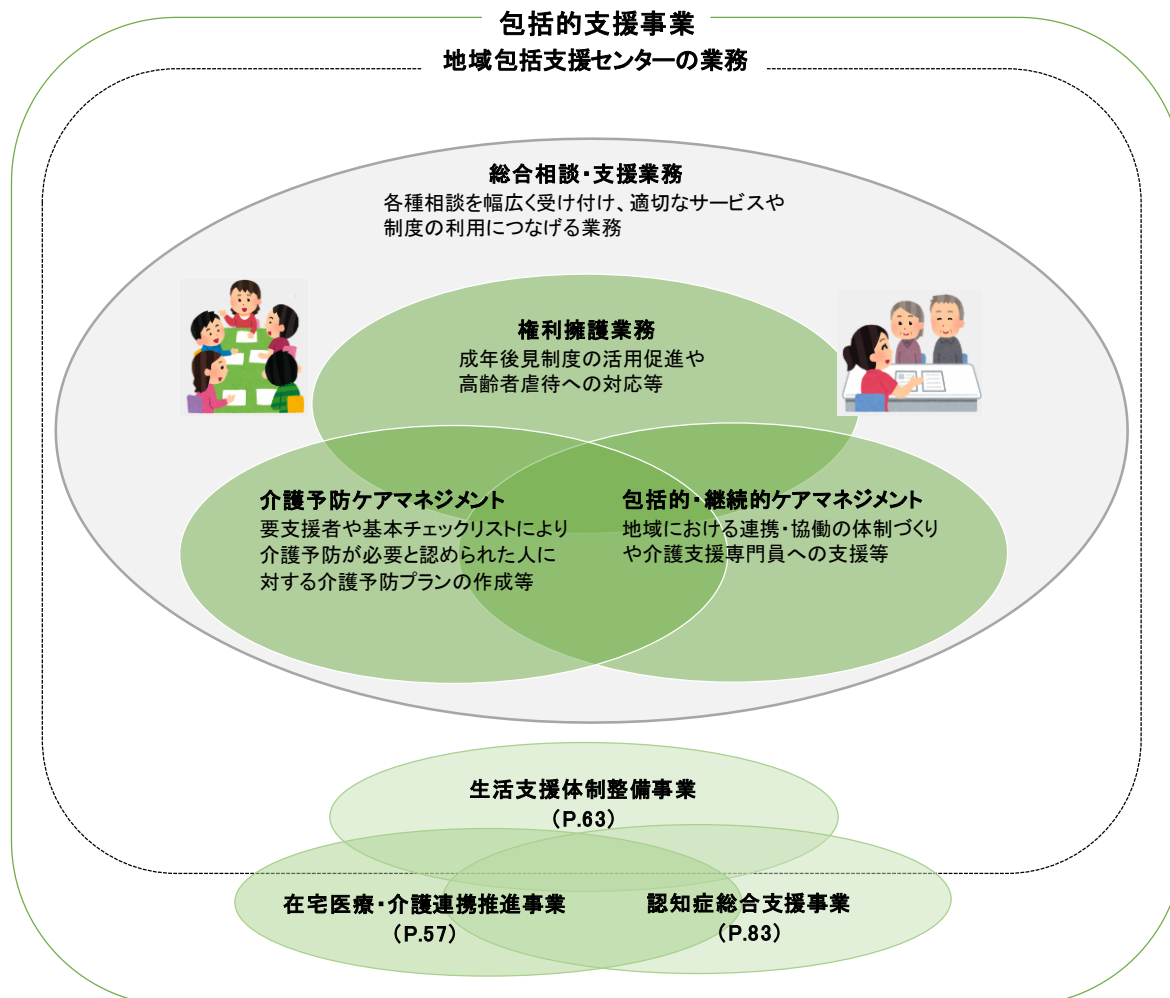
包括的支援事業

地域包括支援センターの業務

総合相談・支援業務
各種相談を幅広く受け付け、適切なサービスや制度の利用につなげる業務

権利擁護業務
成年後見制度の活用促進や高齢者虐待への対応等

介護予防ケアマネジメント
要支援者や基本チェックリストにより介護予防が必要と認められた人に対する介護予防プランの作成等

包括的・継続的ケアマネジメント
地域における連携・協働の体制づくりや介護支援専門員への支援等

生活支援体制整備事業
（P.63）

在宅医療・介護連携推進事業
（P.57）

認知症総合支援事業
（P.83）